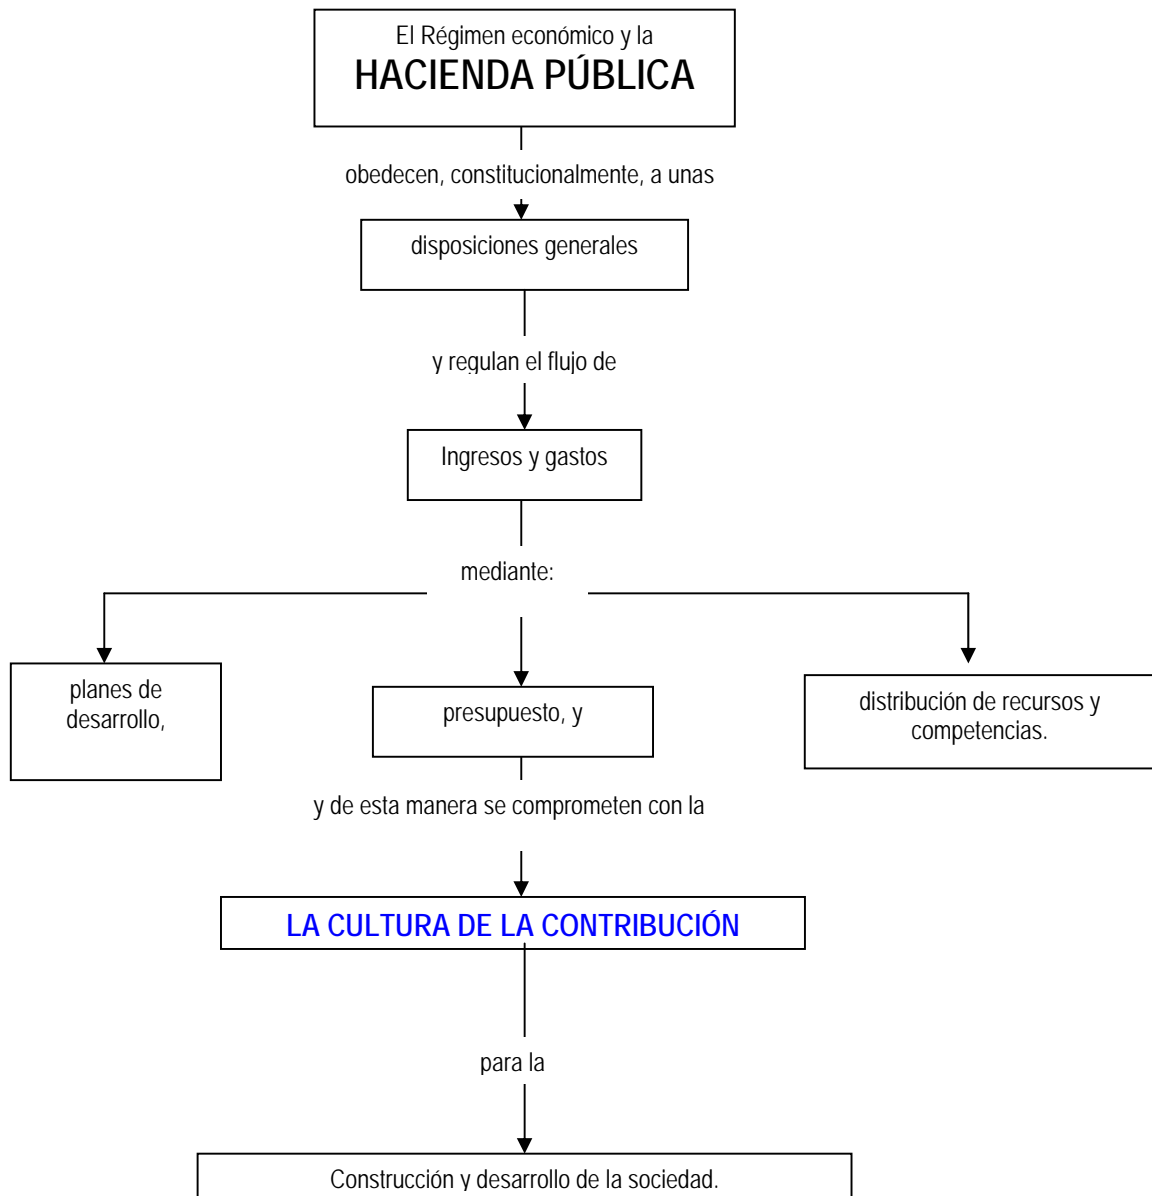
El Régimen económico y la
HACIENDA PÚBLICA

obedecen, constitucionalmente, a unas

disposiciones generales

y regulan el flujo de

Ingresos y gastos

mediante:

planes de desarrollo,

presupuesto, y

distribución de recursos y competencias.

y de esta manera se comprometen con la

LA CULTURA DE LA CONTRIBUCIÓN

para la

Construcción y desarrollo de la sociedad.